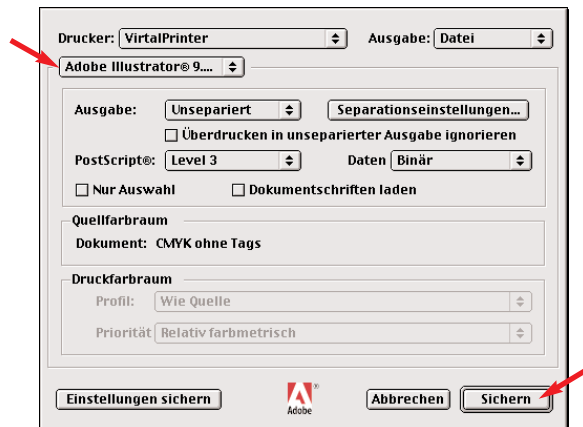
Drucker: VirtalPrinter
Ausgabe: Datei

Adobe Illustrator® 9....

Ausgabe: Unsepariert
Separationseinstellungen...
Überdrucken in unseparierter Ausgabe ignorieren
PostScript®: Level 3
Daten Binär
Nur Auswahl
Dokumentschriften laden

Quellfarbraum
Dokument: CMYK ohne Tags

Druckfarbraum
Profil: Wie Quelle
Priorität Relativ farbmetrisch

Einstellungen sichern
Adobe
Abbrechen
Sichern